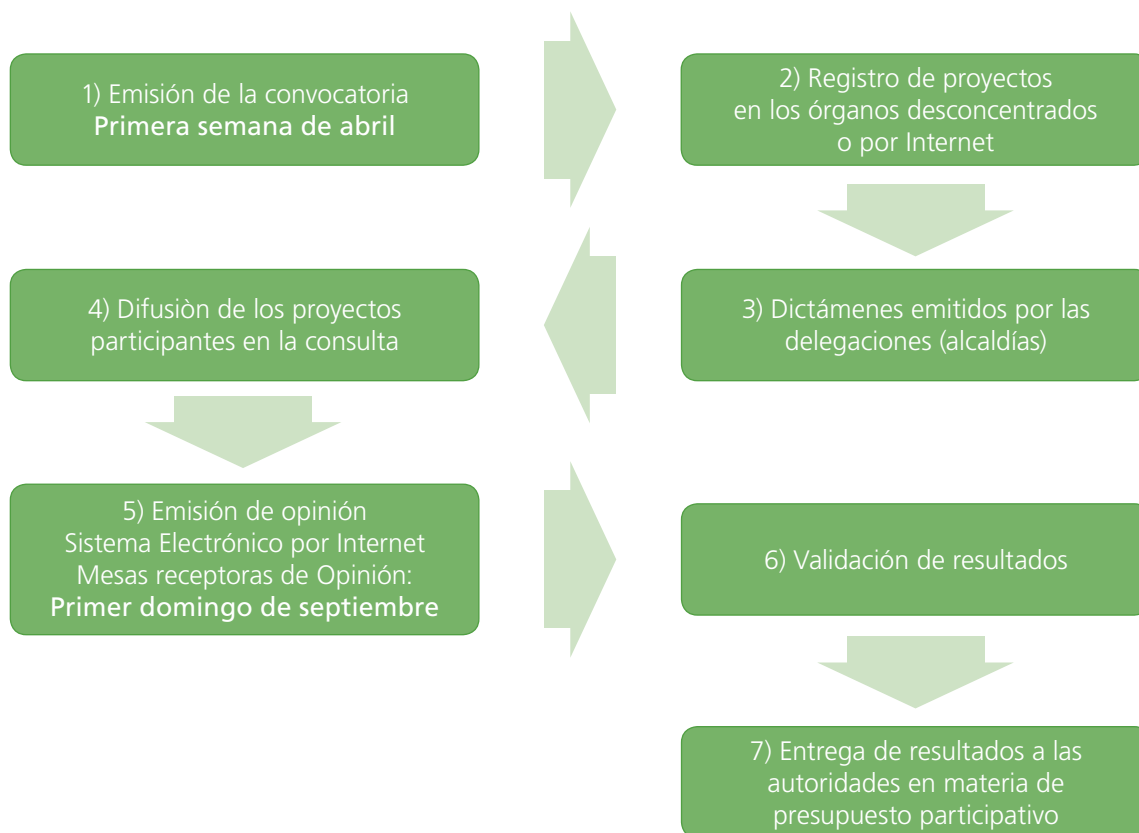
1) Emisión de la convocatoria
Primera semana de abril

2) Registro de proyectos
en los órganos desconcentrados
o por Internet

3) Dictámenes emitidos por las
delegaciones (alcaldías)

4) Difusiòn de los proyectos
participantes en la consulta

5) Emisión de opinión
Sistema Electrónico por Internet
Mesas receptoras de Opinión:
Primer domingo de septiembre

6) Validación de resultados

7) Entrega de resultados a las
autoridades en materia de
presupuesto participativo